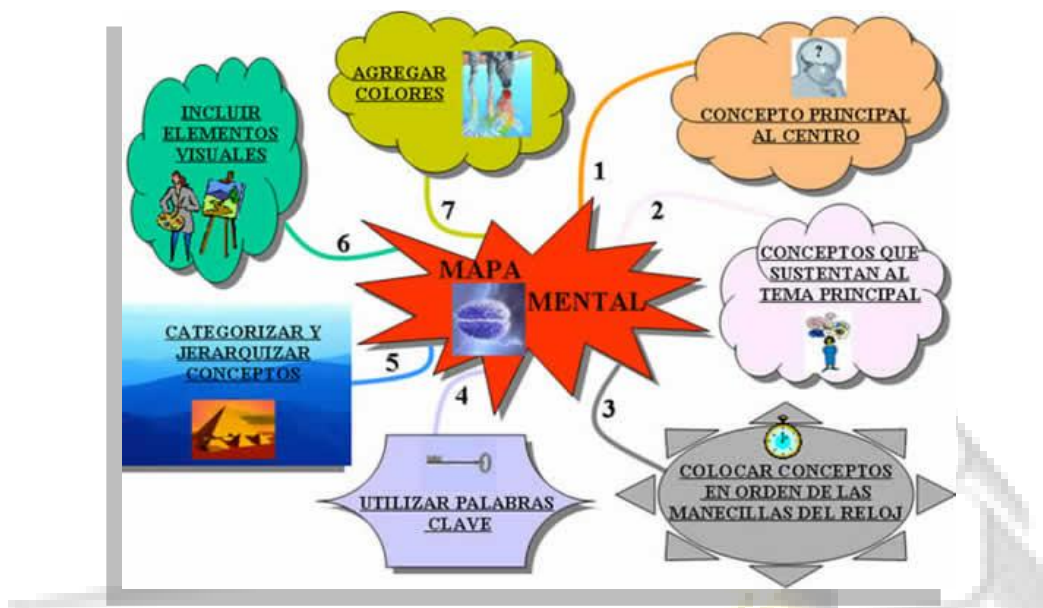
MAPA MENTAL

1
CONCEPTO PRINCIPAL AL CENTRO

2
CONCEPTOS QUE SUSTENTAN AL TEMA PRINCIPAL

3
COLOCAR CONCEPTOS EN ORDEN DE LAS MANECILLAS DEL RELOJ

4
UTILIZAR PALABRAS CLAVE

5
CATEGORIZAR Y JERARQUIZAR CONCEPTOS

6
INCLUIR ELEMENTOS VISUALES

7
AGREGAR COLORES